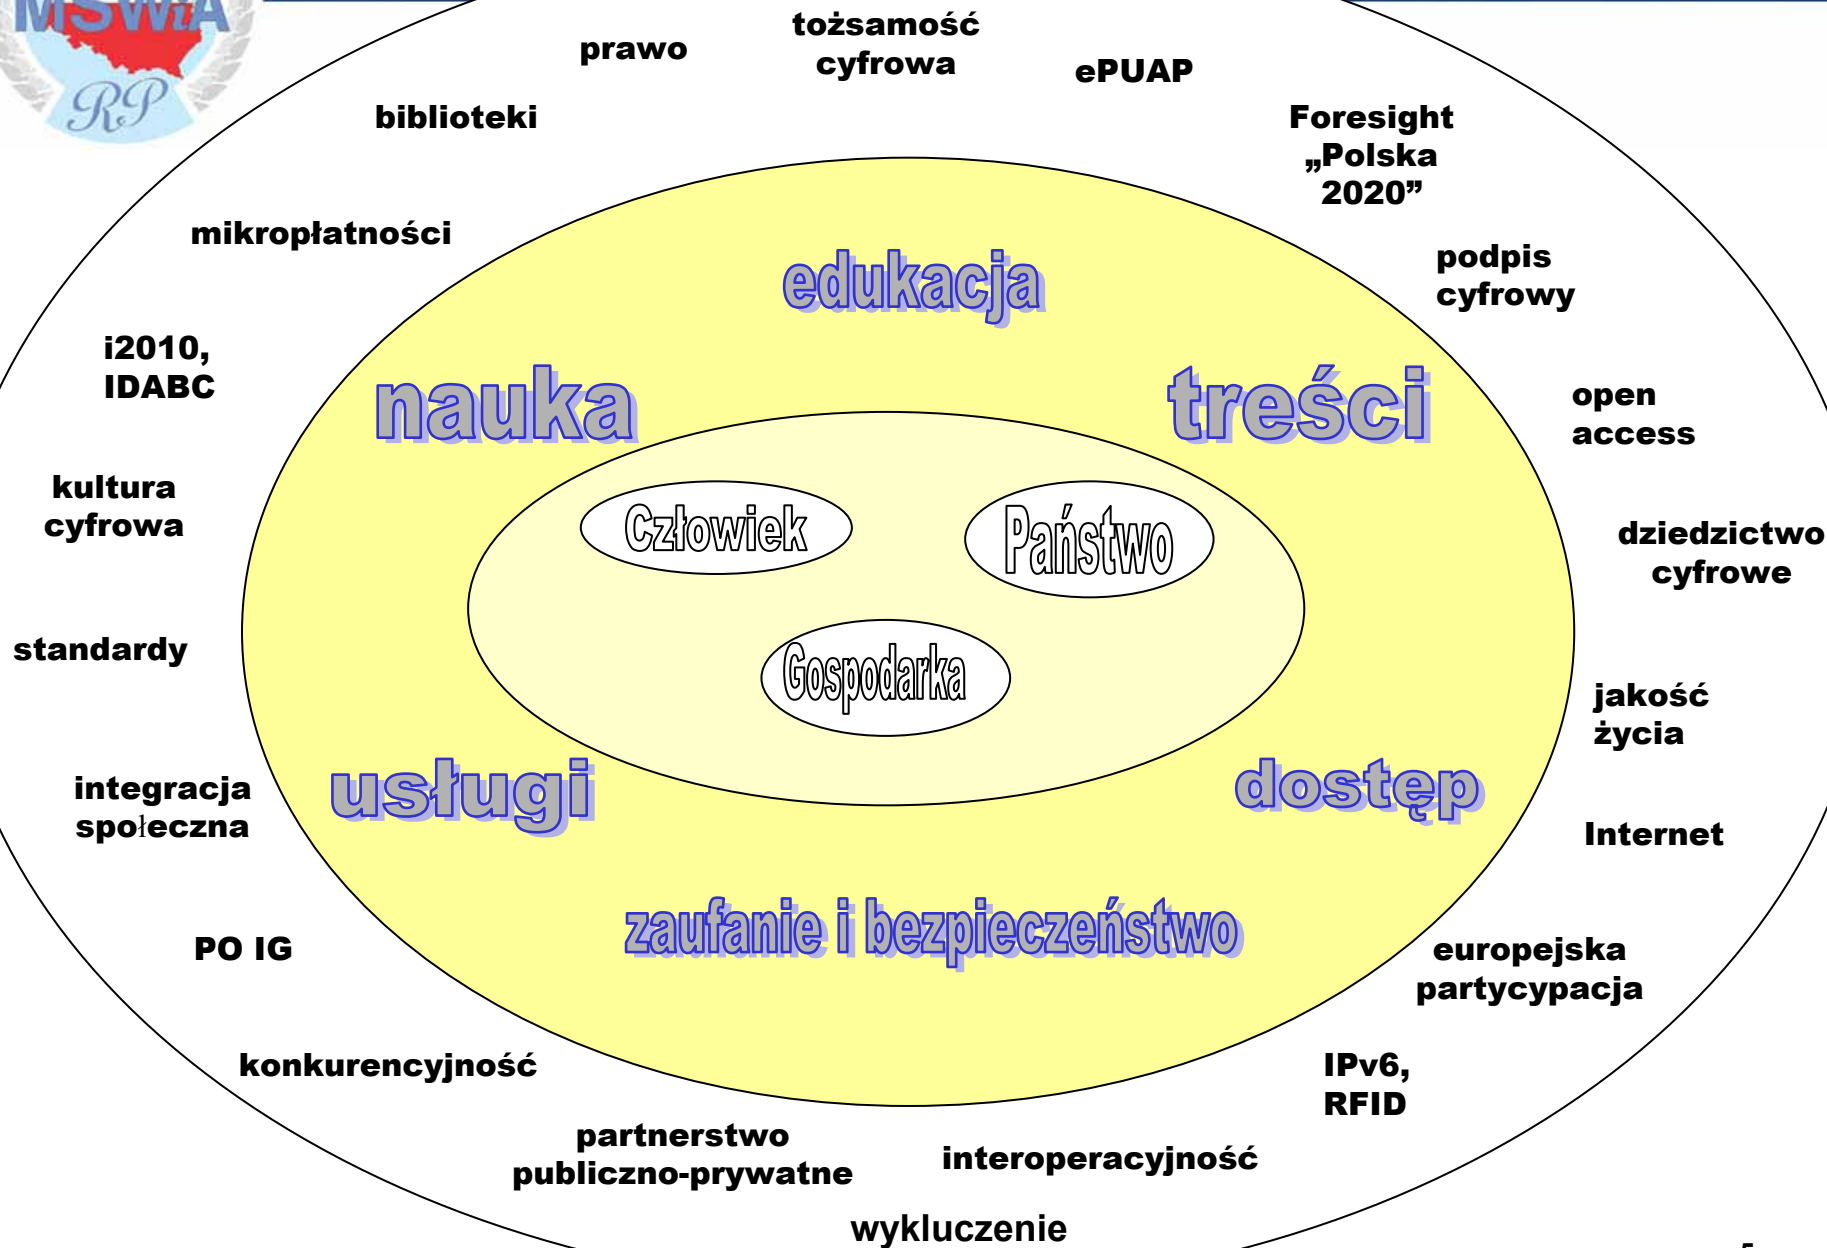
MSWiA
RP

prawo

tożsamość cyfrowa

ePUAP

biblioteki

Foresight „Polska 2020”

mikropłatności

podpis cyfrowy

i2010, IDABC

open access

kultura cyfrowa

dziedzictwo cyfrowe

standardy

jakość życia

integracja społeczna

Internet

PO IG

europejska partycypacja

konkurencyjność

IPv6, RFID

partnerstwo publiczno-prywatne

interoperacyjność

wykluczenie

edukacja

nauka

treści

usługi

dostęp

zaufanie i bezpieczeństwo

Człowiek

Państwo

Gospodarka